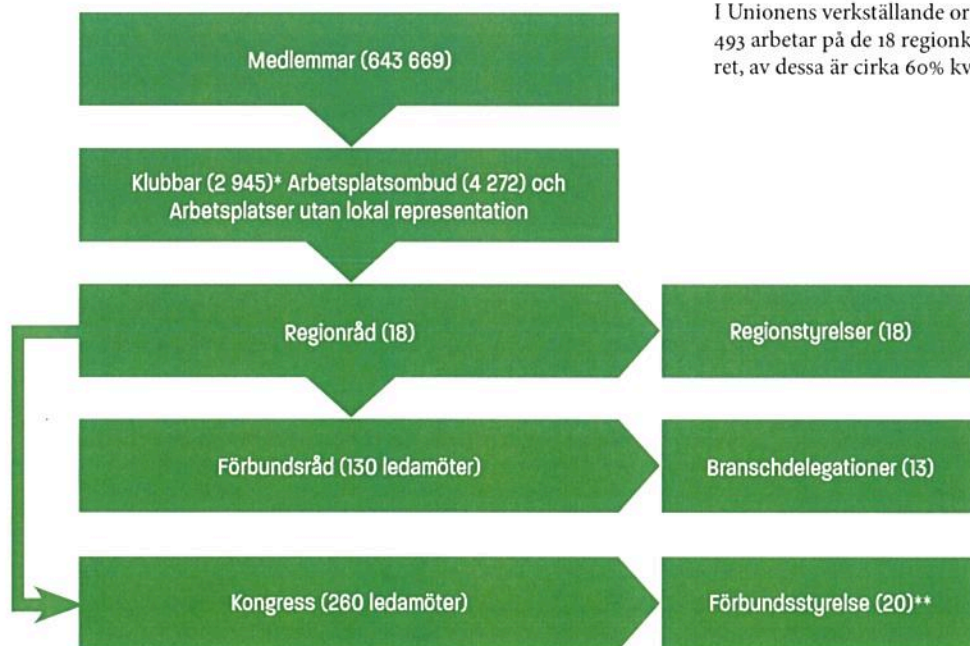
I Unionens verkställande or
493 arbetar på de 18 regionk
ret, av dessa är cirka 60% kv

Medlemmar (643 669)

Klubbar (2 945)* Arbetsplatsombud (4 272) och Arbetsplatser utan lokal representation

Regionråd (18)

Regionstyrelser (18)

Förbundsråd (130 ledamöter)

Branschdelegationer (13)

Kongress (260 ledamöter)

Förbundsstyrelse (20)**